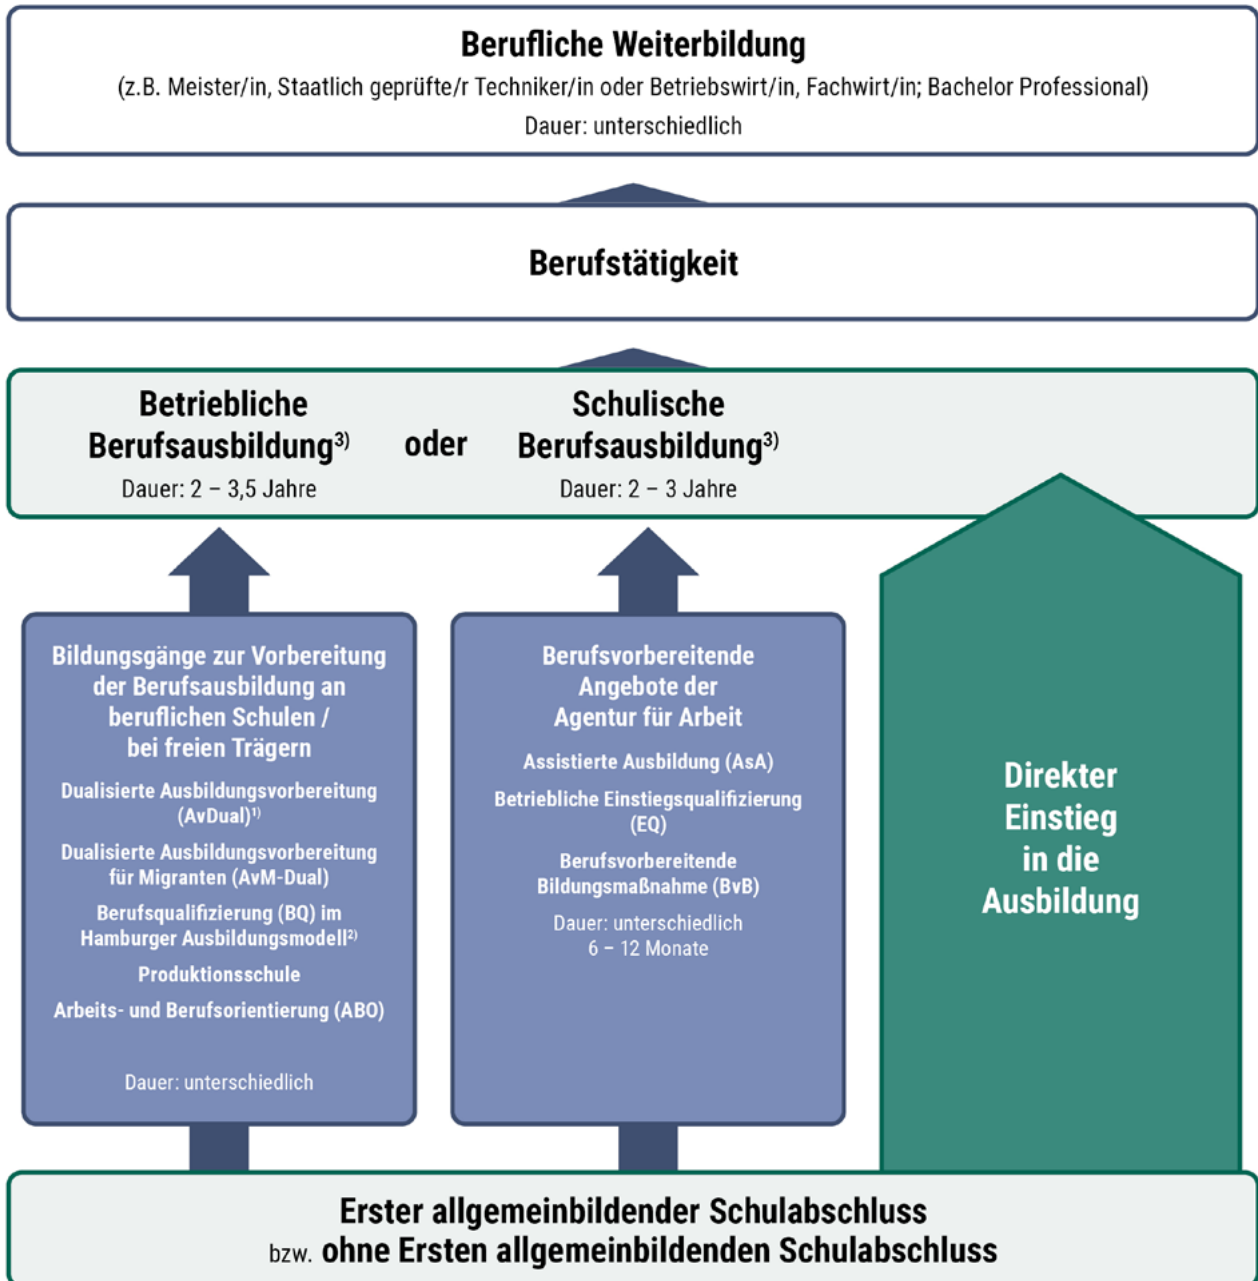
Berufliche Weiterbildung
(z.B. Meister/in, Staatlich geprüfte/r Techniker/in oder Betriebswirt/in, Fachwirt/in; Bachelor Professional)
Dauer: unterschiedlich

Berufstätigkeit

Betriebliche Berufsausbildung$^{3)}$
Dauer: 2 – 3,5 Jahre

oder

Schulische Berufsausbildung$^{3)}$
Dauer: 2 – 3 Jahre

Bildungsgänge zur Vorbereitung der Berufsausbildung an beruflichen Schulen / bei freien Trägern

Dualisierte Ausbildungsvorbereitung (AvDual)$^{1)}$

Dualisierte Ausbildungsvorbereitung für Migranten (AvM-Dual)

Berufsqualifizierung (BQ) im Hamburger Ausbildungsmodell$^{2)}$

Produktionsschule

Arbeits- und Berufsorientierung (ABO)

Dauer: unterschiedlich

Berufsvorbereitende Angebote der Agentur für Arbeit

Assistierte Ausbildung (AsA)

Betriebliche Einstiegsqualifizierung (EQ)

Berufsvorbereitende Bildungsmaßnahme (BvB)

Dauer: unterschiedlich
6 – 12 Monate

Direkter Einstieg in die Ausbildung

Erster allgemeinbildender Schulabschluss
bzw. ohne Ersten allgemeinbildenden Schulabschluss